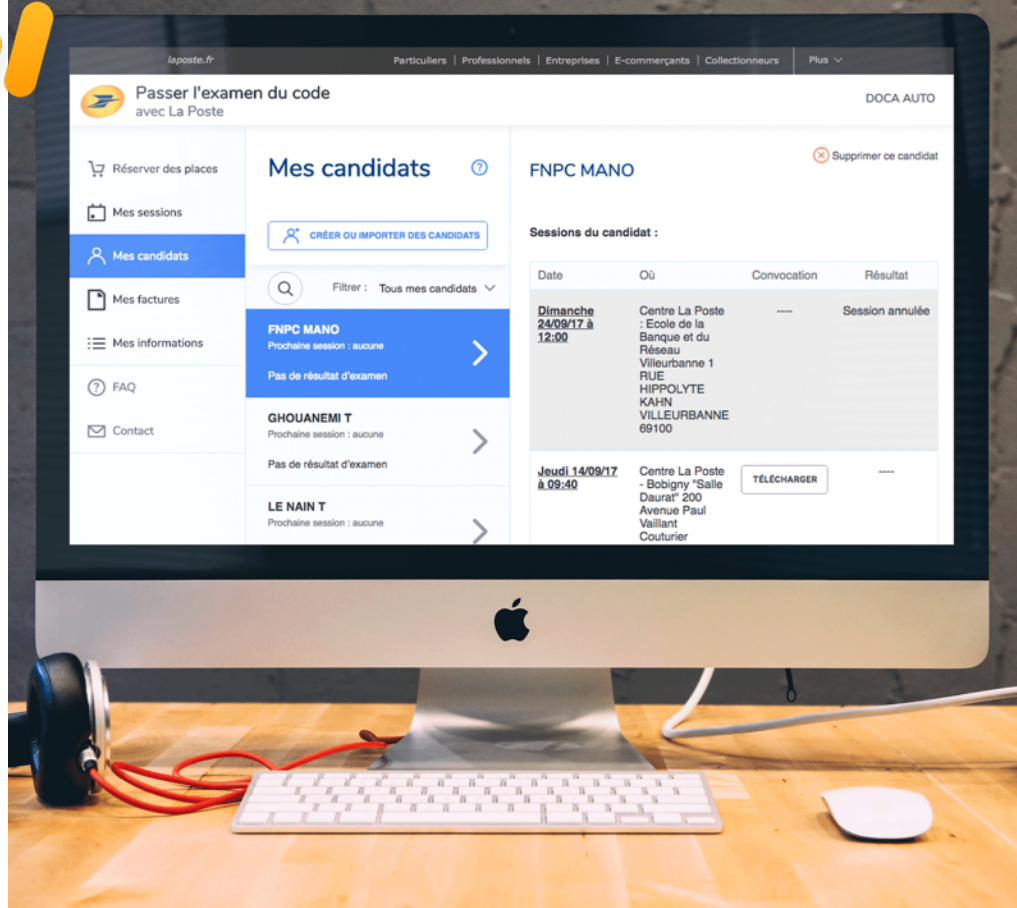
laposte.fr

Particuliers | Professionnels | Entreprises | E-commerçants | Collectionneurs | Plus

Passer l'examen du code
avec La Poste

DOCA AUTO

Réserver des places

Mes sessions

Mes candidats

Mes factures

Mes informations

FAQ

Contact

Mes candidats

CRÉER OU IMPORTER DES CANDIDATS

Filtrer : Tous mes candidats

FNPC MANO
Prochaine session : aucune
Pas de résultat d'examen

GHOUANEMI T
Prochaine session : aucune
Pas de résultat d'examen

LE NAIN T
Prochaine session : aucune

FNPC MANO

Supprimer ce candidat

Sessions du candidat :

| Date | Où | Convocation | Résultat |
|---|---|---|---|
| Dimanche 24/09/17 à 12:00 | Centre La Poste : Ecole de la Banque et du Réseau Villeurbanne 1 RUE HIPPOLYTE KAHN VILLEURBANNE 69100 | ---- | Session annulée |
| Jeudi 14/09/17 à 09:40 | Centre La Poste - Bobigny "Salle Daurat" 200 Avenue Paul Vaillant Couturier | TÉLÉCHARGER | ---- |